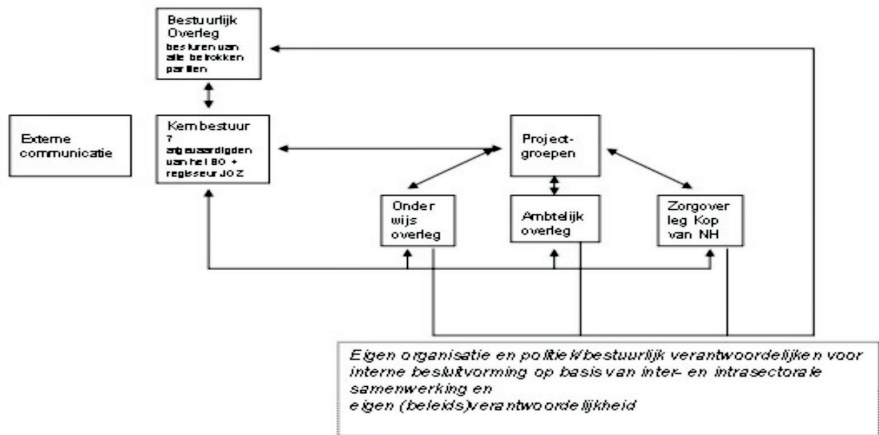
Bestuurlijk Overleg besturen van alle betrokken partijen

Externe communicatie

Kernbestuur 7 afgevaardigden van het BO + regisseur JOZ

Project-groepen

Onder wijs overleg

Ambtelijk overleg

Zorgoverleg Kop van NH

Eigen organisatie en politiek/bestuurlijk verantwoordelijken voor interne besluitvorming op basis van inter- en intrasectorale samenwerking en
eigen (beleids)verantwoordelijkheid